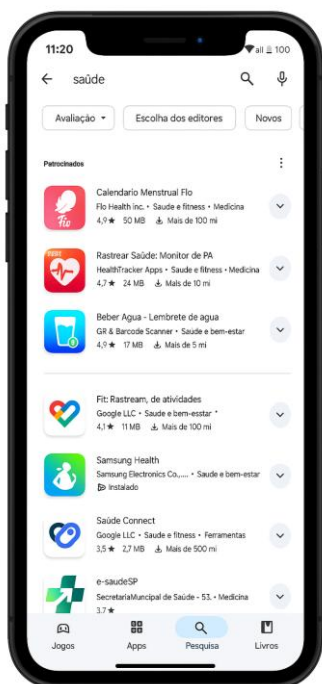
11:20

100

saûde

Avaliação

Escolha dos editores

Novos

Patrocinados

Flo

Calendario Menstrual Flo
Flo Health inc. • Saude e fitness • Medicina
4,9★ 50 MB Mais de 100 mi

Rastrear Saúde: Monitor de PA
HealthTracker Apps • Saude e fitness • Medicina
4,7★ 24 MB Mais de 10 mi

Beber Agua - Lembrete de agua
GR & Barcode Scanner • Saude e bem-estar
4,9★ 17 MB Mais de 5 mi

Fit: Rastream, de atividades
Google LLC • Saude e bem-esstar •
4,1★ 11 MB Mais de 100 mi

Samsung Health
Samsung Electronics Co.,.... • Saude e bem-estar
Instalado

Saúde Connect
Google LLC • Saude e fitness • Ferramentas
3,5★ 2,7 MB Mais de 500 mi

e-saudeSP
SecretariaMuncipal de Saúde - 53. • Medicina
3,7★

Jogos

Apps

Pesquisa

Livros